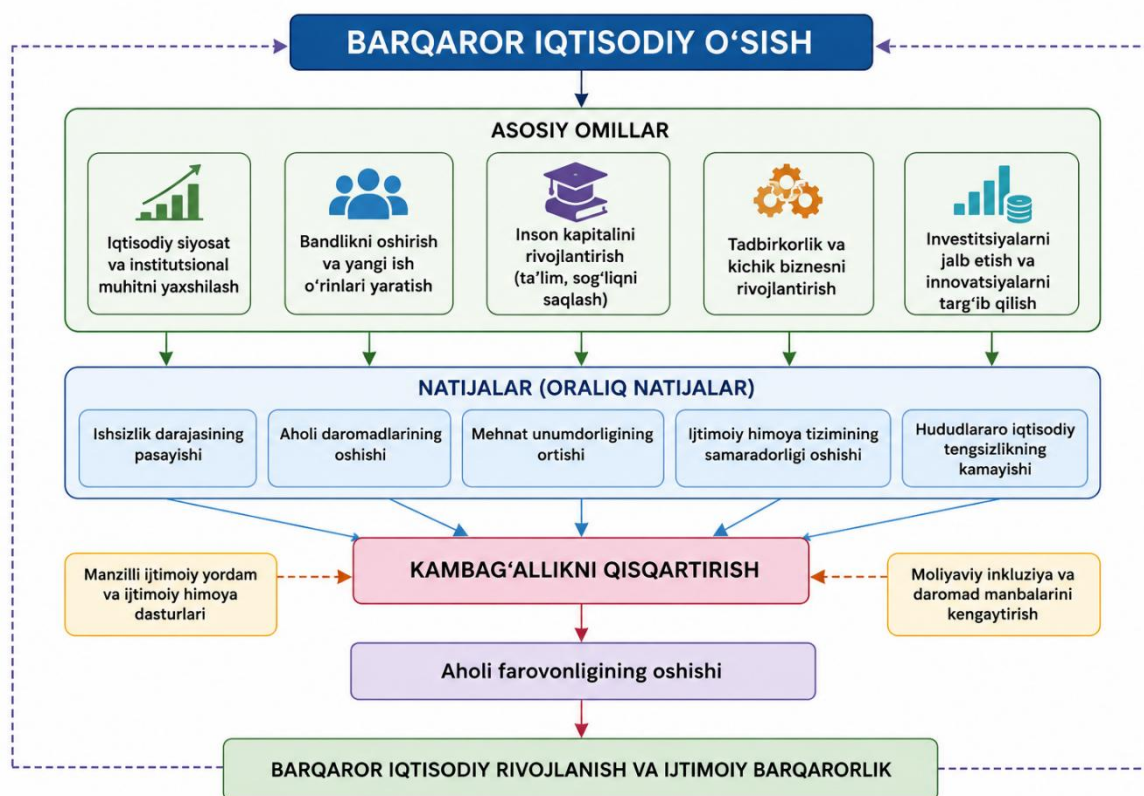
BARQAROR IQTISODIY O‘SISH

ASOSIY OMILLAR

Iqtisodiy siyosat va institutsional muhitni yaxshilash

Bandlikni oshirish va yangi ish o‘rinlari yaratish

Inson kapitalini rivojlantirish (ta’lim, sog‘liqni saqlash)

Tadbirkorlik va kichik biznesni rivojlantirish

Investitsiyalarni jalb etish va innovatsiyalarni targ‘ib qilish

NATIJALAR (ORALIQ NATIJALAR)

Ishsizlik darajasining pasayishi

Aholi daromadlarining oshishi

Mehnat unumdorligining ortishi

Ijtimoiy himoya tizimining samaradorligi oshishi

Hududlararo iqtisodiy tengsizlikning kamayishi

Manzilli ijtimoiy yordam va ijtimoiy himoya dasturlari

KAMBAG‘ALLIKNI QISQARTIRISH

Moliyaviy inkluziya va daromad manbalarini kengaytirish

Aholi farovonligining oshishi

BARQAROR IQTISODIY RIVOJLANISH VA IJTIMOIY BARQARORLIK